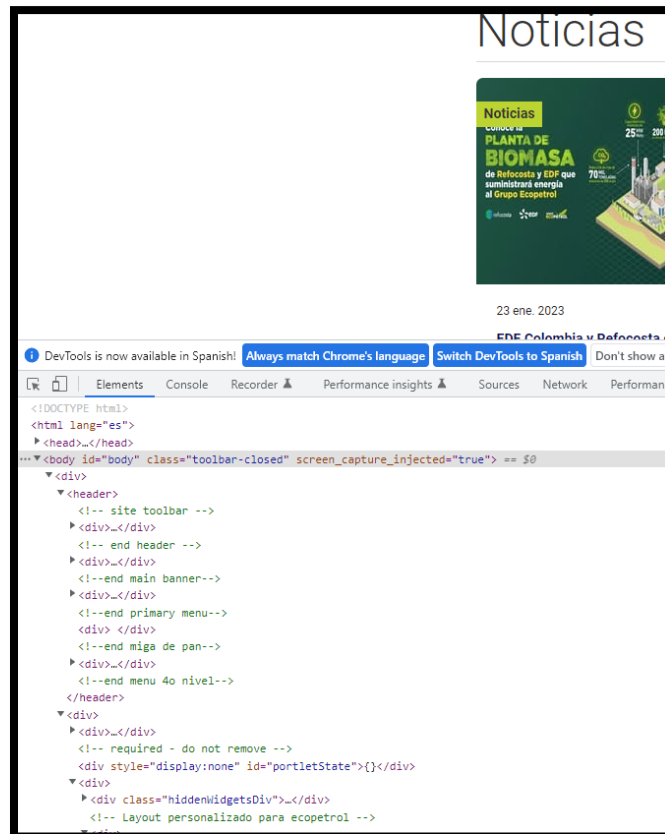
Noticias

Noticias
Conoce la
PLANTA DE
BIOMASA
de Refocosta y EDF que
suministrará energía
al Grupo Ecopetrol

25
200
70

refocosta EDF ecopetrol

23 ene. 2023

EDF Colombia y Refocosta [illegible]

DevTools is now available in Spanish! Always match Chrome's language Switch DevTools to Spanish Don't show a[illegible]

Elements Console Recorder Performance insights Sources Network Performan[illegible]

<!DOCTYPE html>
<html lang="es">
▶<head>…</head>
··· ▼<body id="body" class="toolbar-closed" screen_capture_injected="true"> == $0
▼<div>
▼<header>
<!-- site toolbar -->
▶<div>…</div>
<!-- end header -->
▶<div>…</div>
<!--end main banner-->
▶<div>…</div>
<!--end primary menu-->
<div> </div>
<!--end miga de pan-->
▶<div>…</div>
<!--end menu 4o nivel-->
</header>
▼<div>
▶<div>…</div>
<!-- required - do not remove -->
<div style="display:none" id="portletState">{}</div>
▼<div>
▶<div class="hiddenWidgetsDiv">…</div>
<!-- Layout personalizado para ecopetrol -->